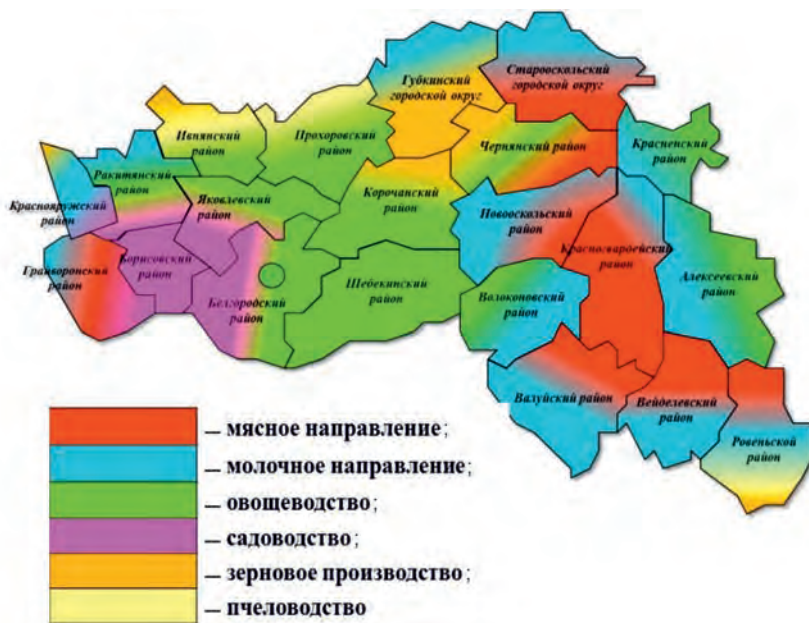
Губкинский городской округ

Старооскольский городской округ

Ивнянский район

Прохоровский район

Ракитянский район

Чернянский район

Красненский район

Краснояружский район

Яковлевский район

Корочанский район

Новооскольский район

Грайворонский район

Борисовский район

Красногвардейский район

Белгородский район

Шебекинский район

Алексеевский район

Волоконовский район

Валуйский район

Вейделевский район

Ровеньской район

– мясное направление;

– молочное направление;

– овощеводство;

– садоводство;

– зерновое производство;

– пчеловодство